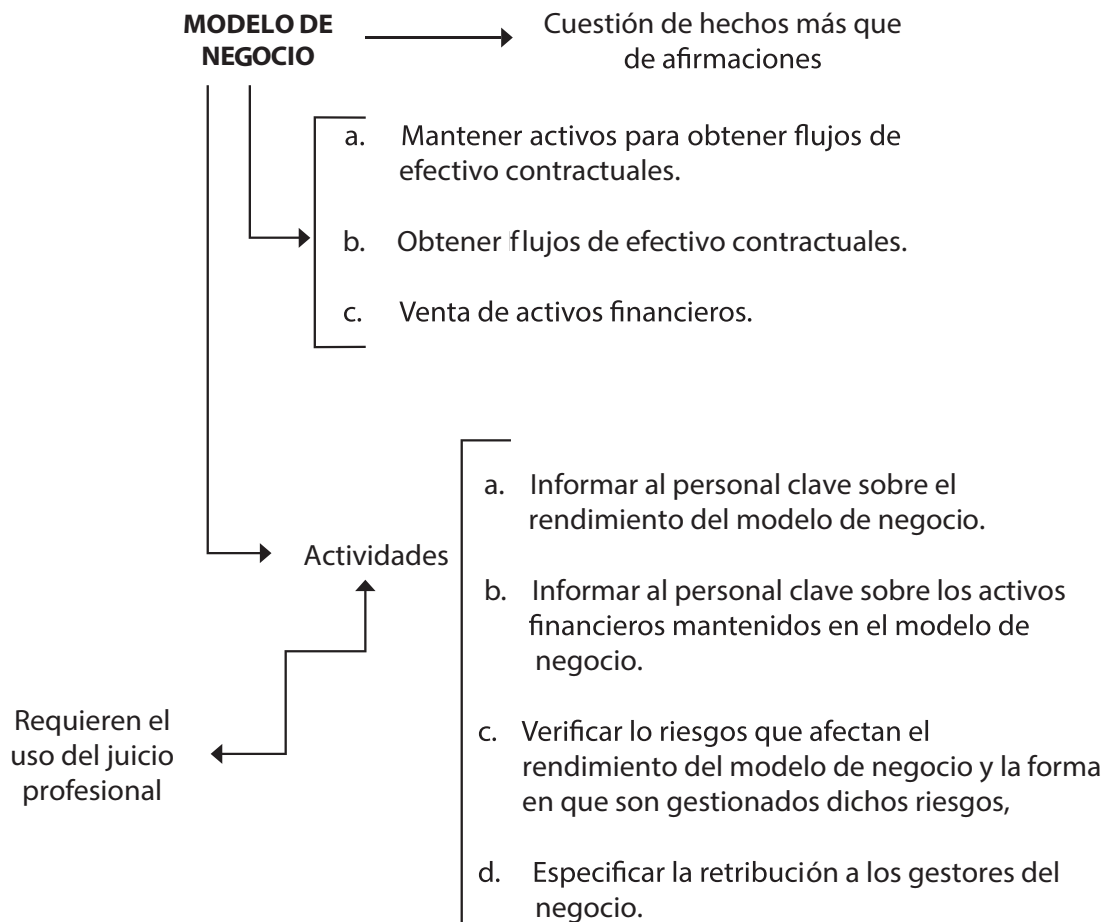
MODELO DE NEGOCIO

Cuestión de hechos más que de afirmaciones

a. Mantener activos para obtener flujos de efectivo contractuales.

b. Obtener flujos de efectivo contractuales.

c. Venta de activos financieros.

Actividades

a. Informar al personal clave sobre el rendimiento del modelo de negocio.

b. Informar al personal clave sobre los activos financieros mantenidos en el modelo de negocio.

c. Verificar lo riesgos que afectan el rendimiento del modelo de negocio y la forma en que son gestionados dichos riesgos,

d. Especificar la retribución a los gestores del negocio.

Requieren el uso del juicio profesional